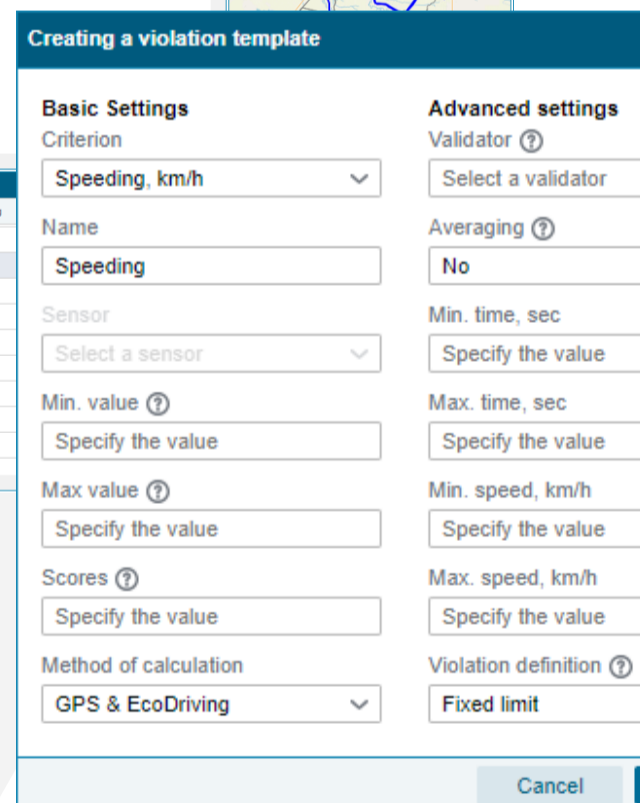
Creating a violation template

Basic Settings
Criterion
Speeding, km/h
Name
Speeding
Sensor
Select a sensor
Min. value ?
Specify the value
Max value ?
Specify the value
Scores ?
Specify the value
Method of calculation
GPS & EcoDriving

Advanced settings
Validator ?
Select a validator
Averaging ?
No
Min. time, sec
Specify the value
Max. time, sec
Specify the value
Min. speed, km/h
Specify the value
Max. speed, km/h
Specify the value
Violation definition ?
Fixed limit

Cancel